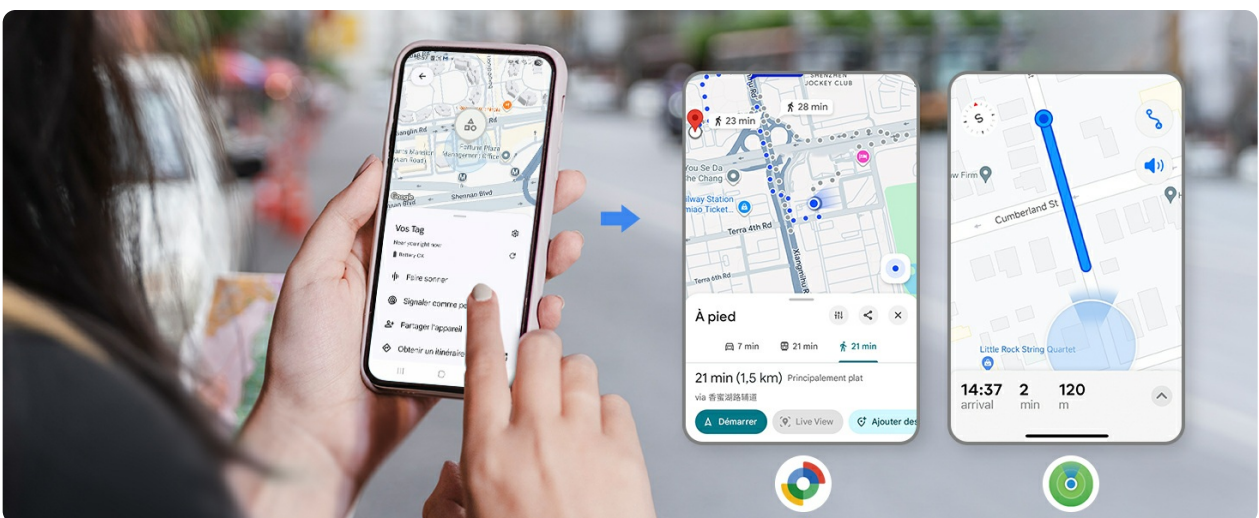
Jianglin Rd
Fortune Plaza
Shennan Blvd
Google
Vos Tag
Battery OK
Faire sonner
Signaler comme pe
Partager l'appareil
Obtenir un itinéraire

SHENZHEN JOCKEY CLUB
23 min
28 min
You Se Da
De Chang
ilway Station
Ticket
Terra 4th Rd
Terra 6th Rd
Terra 1st Rd
Xiangmihu Rd
À pied
7 min
21 min
21 min
21 min (1,5 km) Principalement plat
via 香蜜湖路辅道
Démarrer
Live View
Ajouter des

S
w Firm
Cumberland St
Little Rock String Quartet
14:37
arrival
2
min
120
m